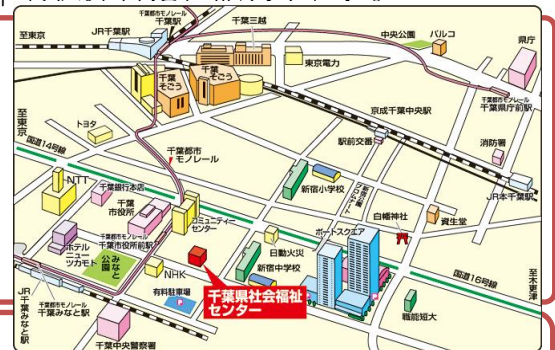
千葉都市モノレール
千葉駅
JR千葉駅
至東京
千葉三越
中央公園
パルコ
県庁
千葉そごう
そごう
東京電力
千葉都市モノレール
千葉県庁前駅
京成千葉中央駅
国道14号線
トヨタ
千葉都市モノレール
駅前交番
消防署
NTT
千葉銀行本店
新宿小学校
千葉市役所
コミュニティーセンター
白幡神社
JR本千葉駅
千葉市役所前駅
日動火災
ポートスクエア
資生堂
ホテルニューツカモト
公園みなと
NHK
新宿中学校
国道16号線
有料駐車場
千葉県社会福祉センター
至
JR千葉みなと駅
千葉都市モノレール
千葉みなと駅
戦能短大
千葉中央警察署